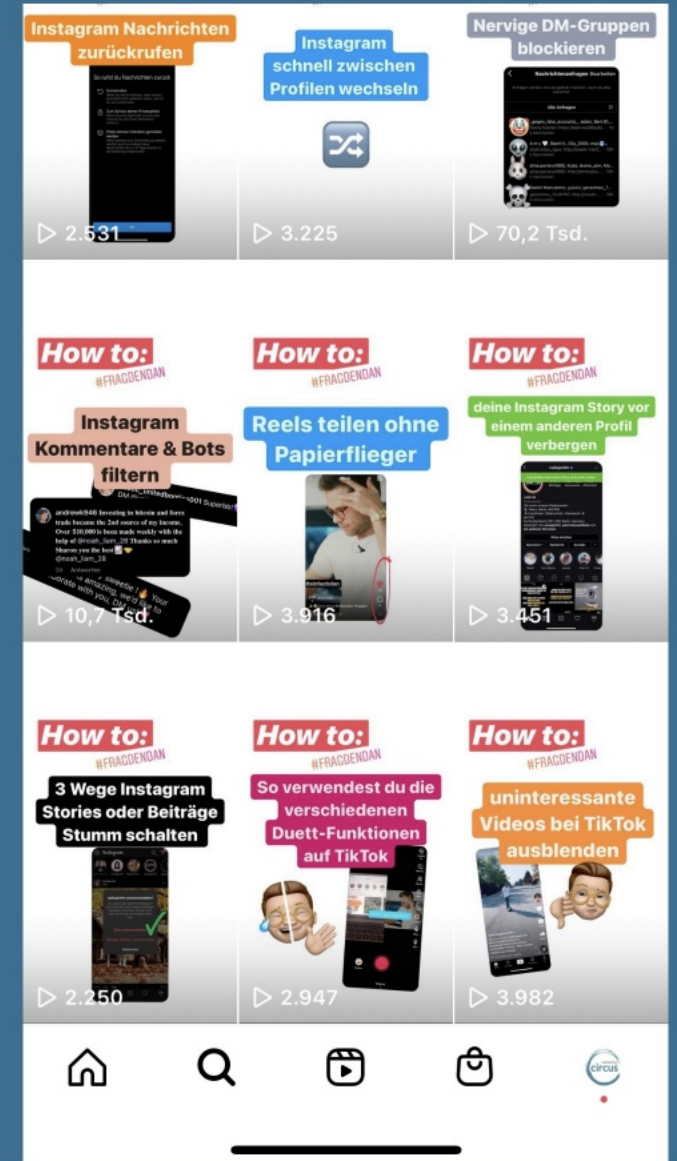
Instagram Nachrichten zurückrufen

2.531

Instagram schnell zwischen Profilen wechseln

3.225

Nervige DM-Gruppen blockieren

Nachrichtenanfragen

Alle Anfragen

70,2 Tsd.

How to:
#FRAGDENDAN

Instagram Kommentare & Bots filtern

andreaki946 Investing in bitcoin and forex trade became the 2nd source of my income. Over $10,000 is been made weekly with the help of @noah_liam_28 Thanks so much Sharon you the best @noah_liam_28

Antworten

10,7 Tsd.

How to:
#FRAGDENDAN

Reels teilen ohne Papierflieger

3.916

How to:
#FRAGDENDAN

deine Instagram Story vor einem anderen Profil verbergen

3.451

How to:
#FRAGDENDAN

3 Wege Instagram Stories oder Beiträge Stumm schalten

2.250

How to:
#FRAGDENDAN

So verwendest du die verschiedenen Duett-Funktionen auf TikTok

2.947

How to:
#FRAGDENDAN

uninteressante Videos bei TikTok ausblenden

3.982

circus